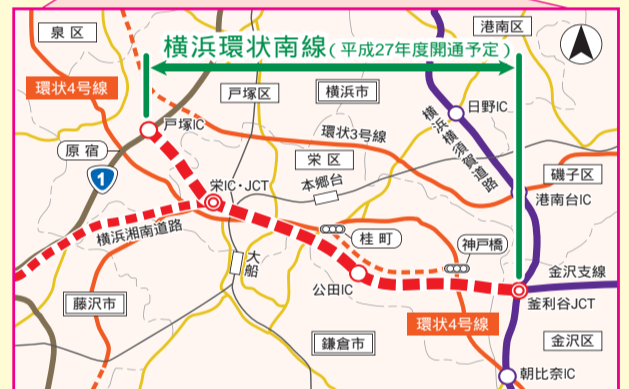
泉区

港南区

横浜環状南線（平成27年度開通予定）

環状4号線

戸塚区

横浜市

戸塚IC

日野IC

横浜横須賀道路

環状3号線

原宿

1

栄区

磯子区

栄IC・JCT

本郷台

港南台IC

横浜湘南道路

桂町

神戸橋

大船

金沢支線

公田IC

藤沢市

釜利谷JCT

環状4号線

鎌倉市

金沢区

朝比奈IC